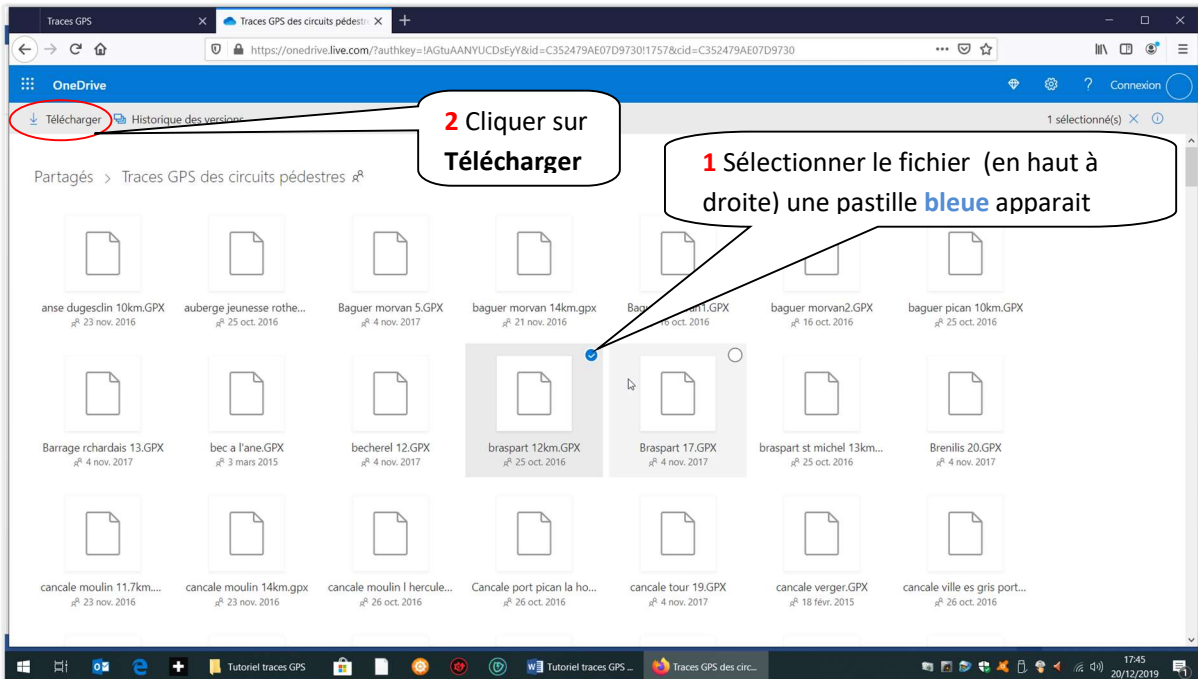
Traces GPS
Traces GPS des circuits pédestr

https://onedrive.live.com/?authkey=!AGtuAANYUCDsEyY&id=C352479AE07D9730!1757&cid=C352479AE07D9730

OneDrive
Connexion

Télécharger
Historique des versions
1 sélectionné(s)

2 Cliquer sur Télécharger

1 Sélectionner le fichier (en haut à droite) une pastille bleue apparait

Partagés > Traces GPS des circuits pédestres

anse dugesclin 10km.GPX
23 nov. 2016
auberge jeunesse rothe...
25 oct. 2016
Baguer morvan 5.GPX
4 nov. 2017
baguer morvan 14km.gpx
21 nov. 2016
Bag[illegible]an1.GPX
16 oct. 2016
baguer morvan2.GPX
16 oct. 2016
baguer pican 10km.GPX
25 oct. 2016

Barrage rchardais 13.GPX
4 nov. 2017
bec a l'ane.GPX
3 mars 2015
becherel 12.GPX
4 nov. 2017
braspart 12km.GPX
25 oct. 2016
Braspart 17.GPX
4 nov. 2017
braspart st michel 13km...
25 oct. 2016
Brenilis 20.GPX
4 nov. 2017

cancale moulin 11.7km....
23 nov. 2016
cancale moulin 14km.gpx
23 nov. 2016
cancale moulin l hercule...
26 oct. 2016
Cancale port pican la ho...
26 oct. 2016
cancale tour 19.GPX
4 nov. 2017
cancale verger.GPX
18 févr. 2015
cancale ville es gris port...
26 oct. 2016

Tutoriel traces GPS
Tutoriel traces GPS ...
Traces GPS des circ...
17:45
20/12/2019